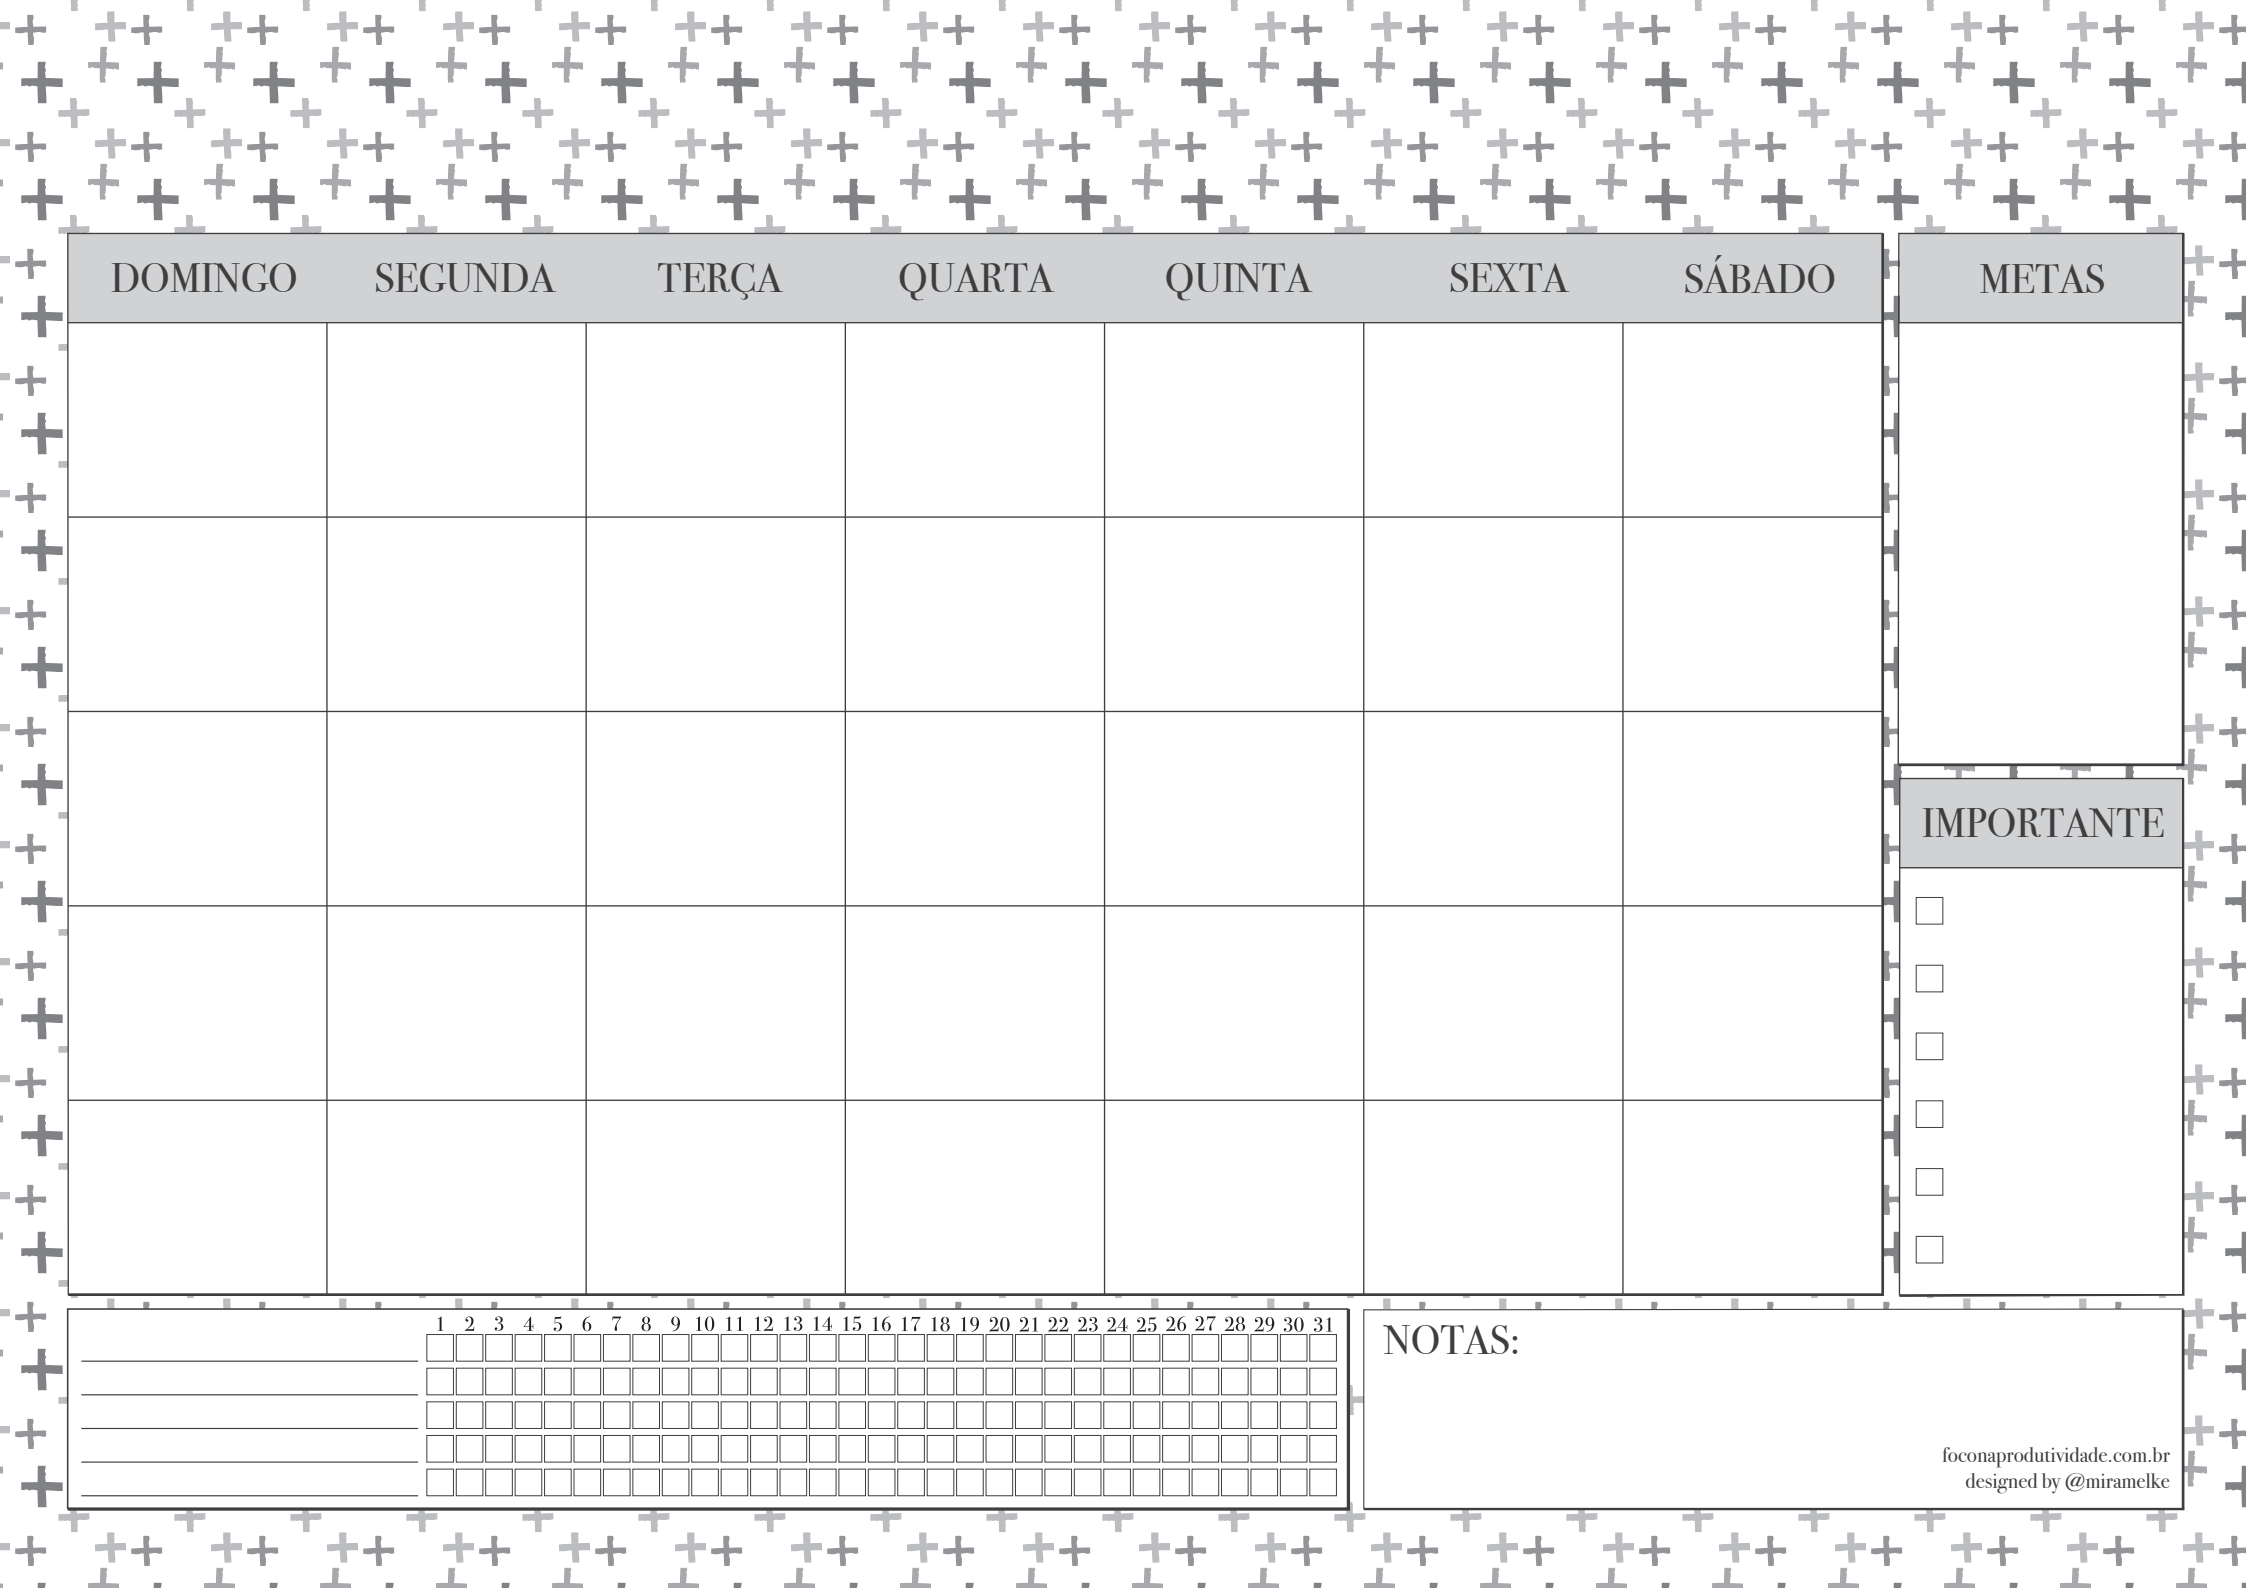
| DOMINGO | SEGUNDA | TERÇA | QUARTA | QUINTA | SEXTA | SÁBADO |
|---|---|---|---|---|---|---|
| | | | | | | |
| | | | | | | |
| | | | | | | |
| | | | | | | |
| | | | | | | |

METAS

IMPORTANTE

1 2 3 4 5 6 7 8 9 10 11 12 13 14 15 16 17 18 19 20 21 22 23 24 25 26 27 28 29 30 31

NOTAS:

foconaprodutividade.com.br
designed by @miramelke